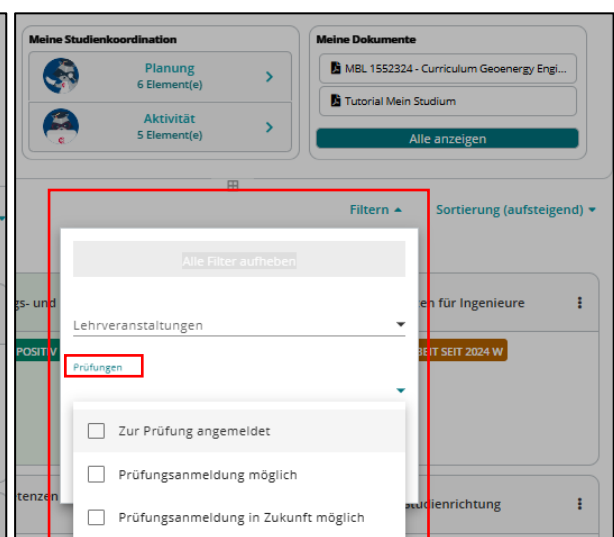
Meine Studienkoordination

Planung
6 Element(e)

Aktivität
5 Element(e)

Meine Dokumente

MBL 1552324 - Curriculum Geoenergy Engi...

Tutorial Mein Studium

Alle anzeigen

Filtern

Sortierung (aufsteigend)

Alle Filter aufheben

gs- und

POSITIV

en für Ingenieure

BEIT SEIT 2024 W

Lehrveranstaltungen

Prüfungen

Zur Prüfung angemeldet

Prüfungsanmeldung möglich

Prüfungsanmeldung in Zukunft möglich

tenzen

Studienrichtung